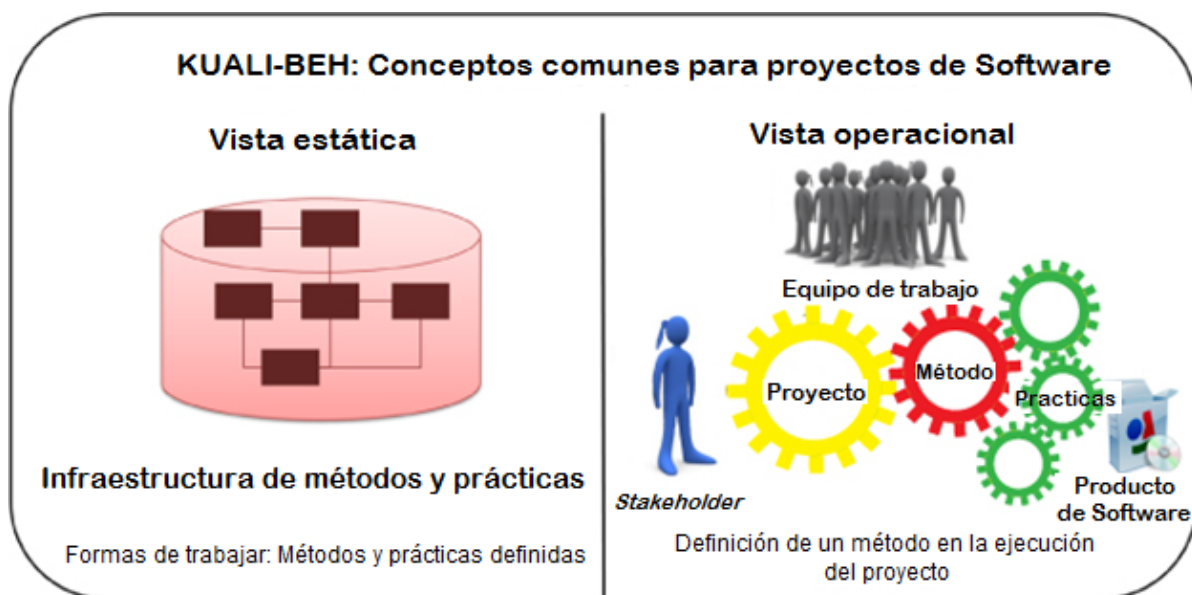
KUALI-BEH: Conceptos comunes para proyectos de Software

Vista estática

Infraestructura de métodos y prácticas

Formas de trabajar: Métodos y prácticas definidas

Vista operacional

Equipo de trabajo

Stakeholder

Proyecto

Método

Practicas

Producto de Software

Definición de un método en la ejecución del proyecto